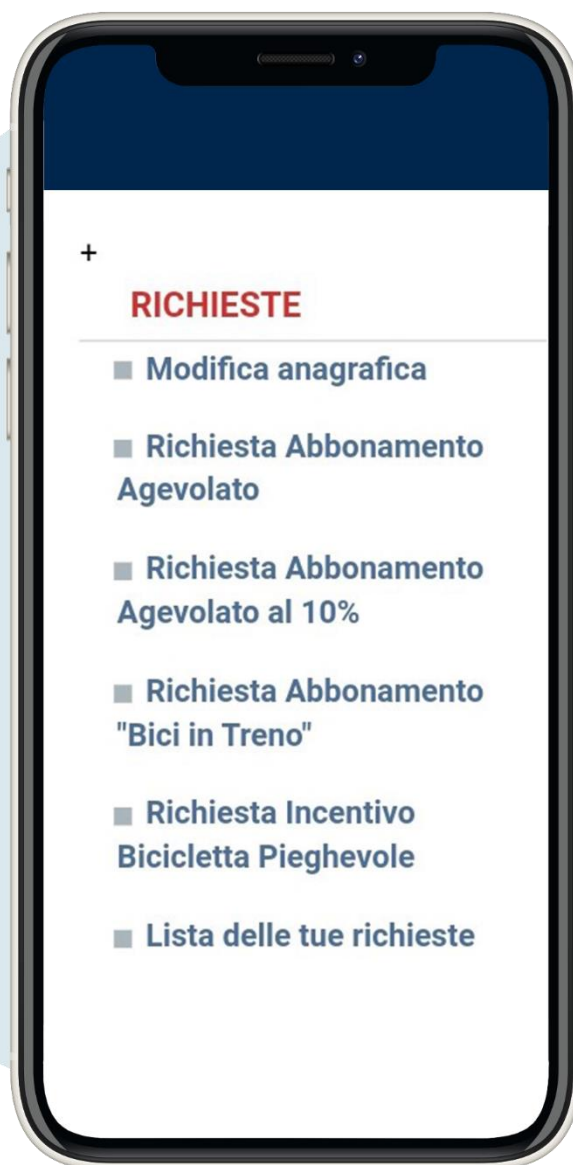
+

RICHIESTE

■ Modifica anagrafica

■ Richiesta Abbonamento Agevolato

■ Richiesta Abbonamento Agevolato al 10%

■ Richiesta Abbonamento "Bici in Treno"

■ Richiesta Incentivo Bicicletta Pieghevole

■ Lista delle tue richieste